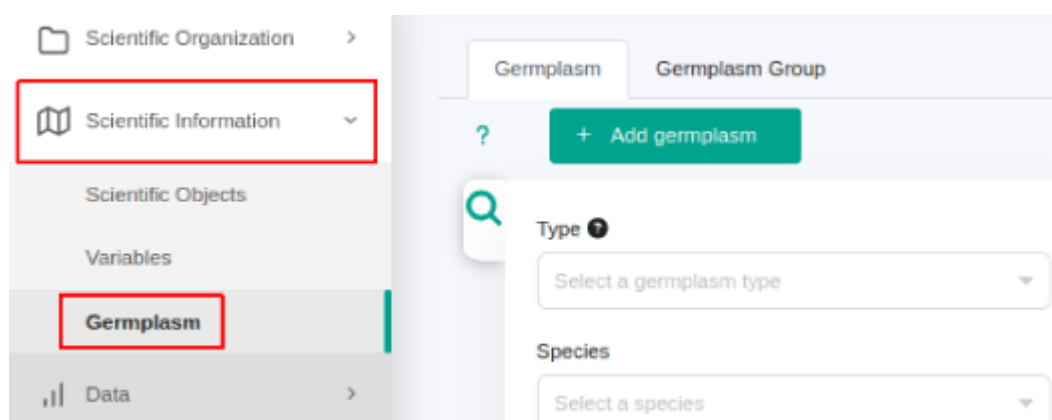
Scientific Organization >

Scientific Information

Scientific Objects

Variables

Germplasm

Data >

Germplasm

Germplasm Group

?

+ Add germplasm

Type

Select a germplasm type

Species

Select a species